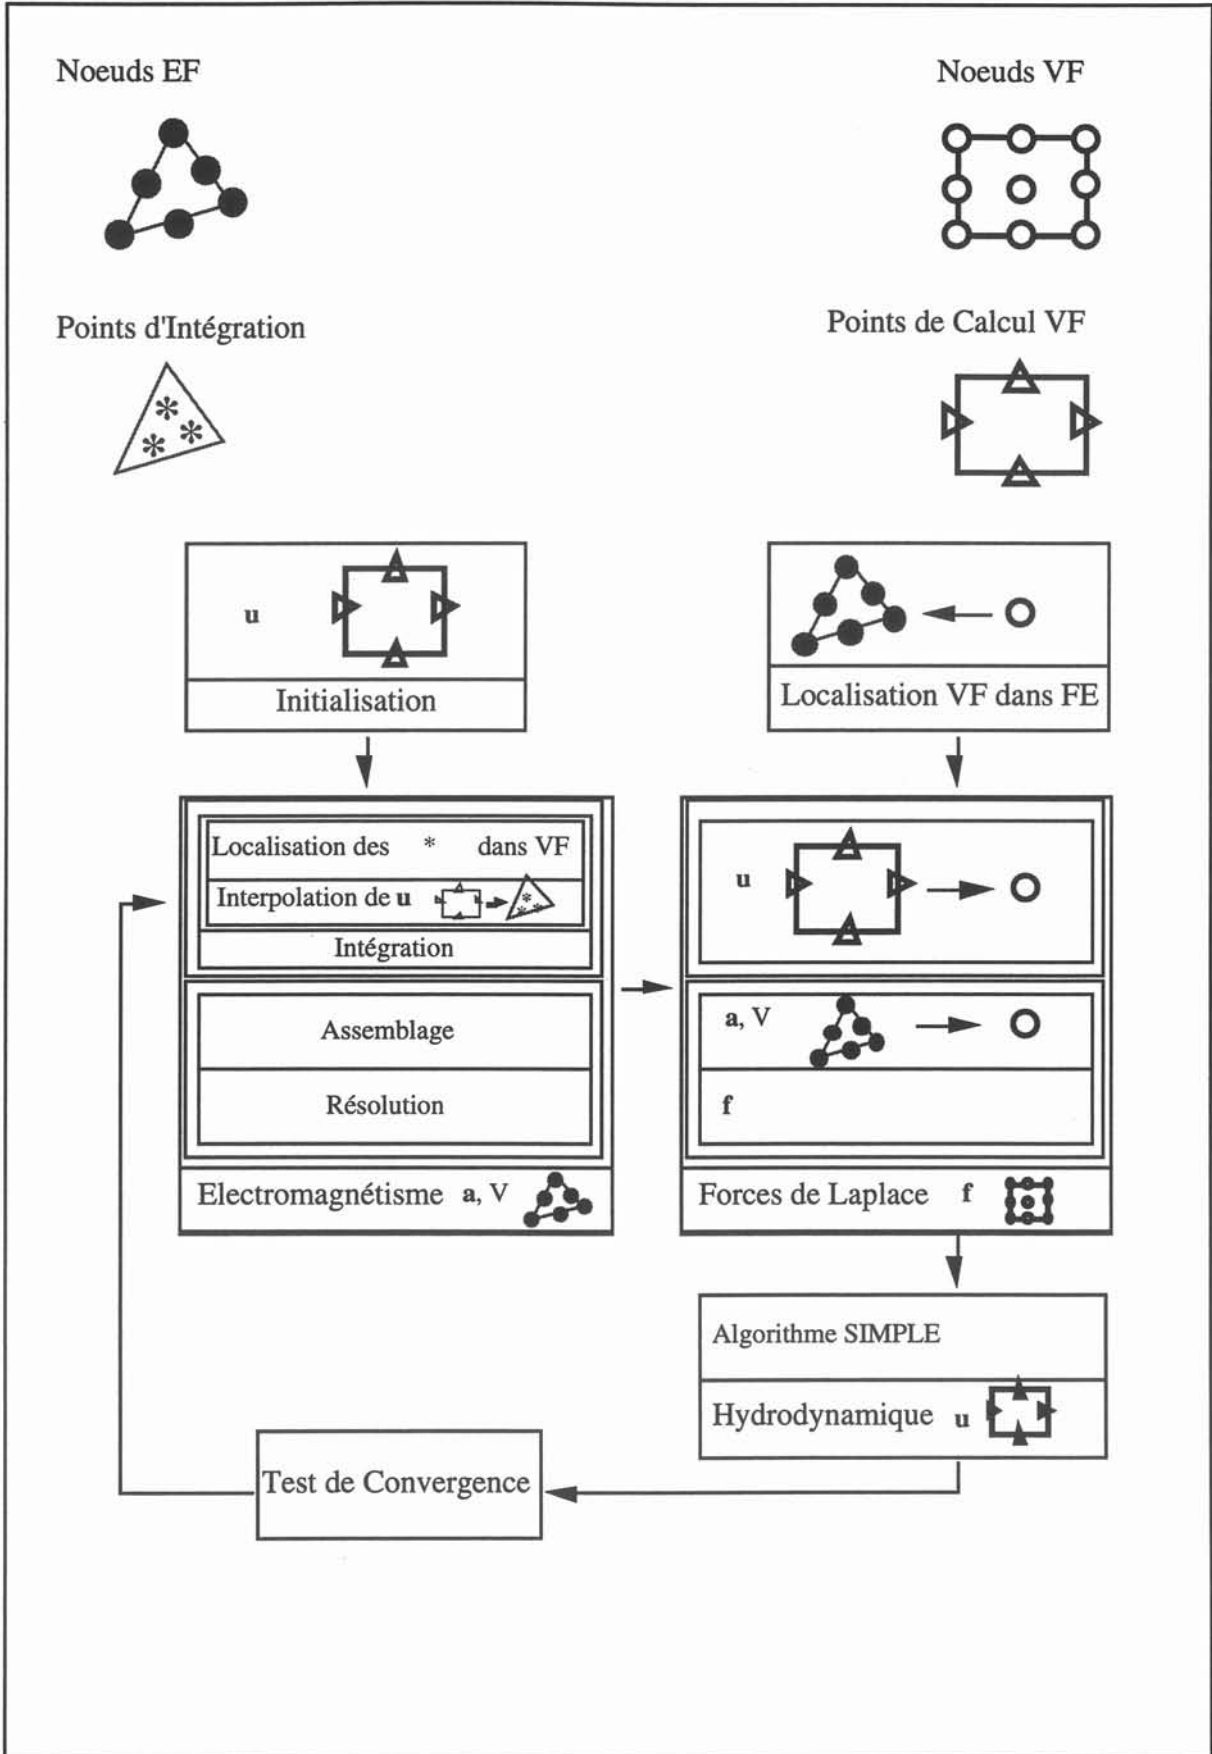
Noeuds EF

Noeuds VF

Points d'Intégration

Points de Calcul VF

u

Initialisation

Localisation VF dans FE

Localisation des * dans VF

Interpolation de **u**

Intégration

u

Assemblage

a, V

Résolution

f

Electromagnétisme a, V

Forces de Laplace f

Algorithme SIMPLE

Hydrodynamique u

Test de Convergence